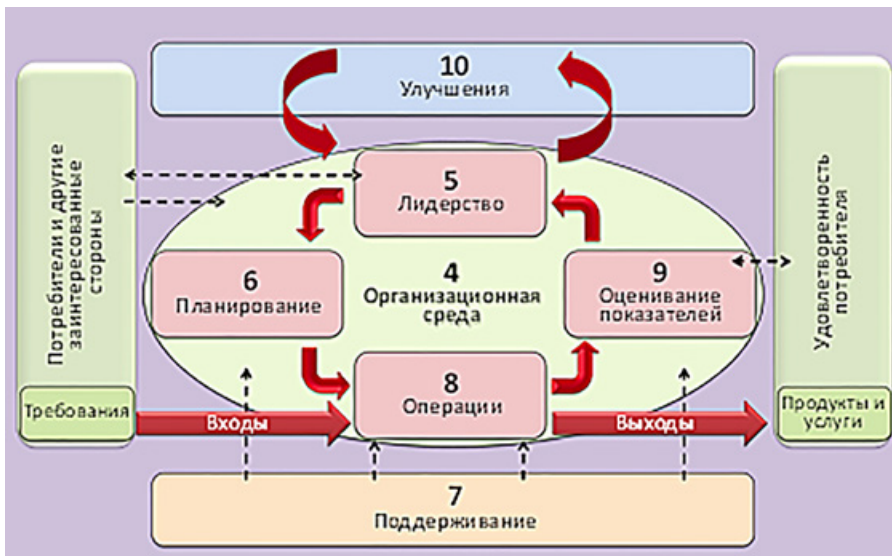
10
Улучшения

Потребители и другие заинтересованные стороны

5
Лидерство

6
Планирование

4
Организационная среда

9
Оценивание показателей

Удовлетворенность потребителя

Требования

Входы

8
Операции

Выходы

Продукты и услуги

7
Поддерживание